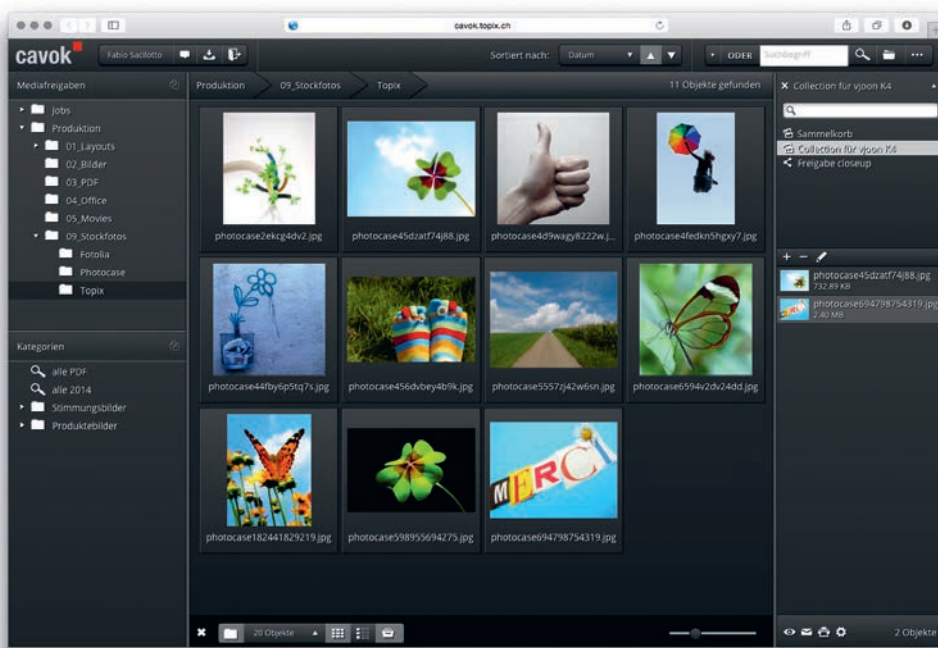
cavok.topix.ch

cavok

Fabio Sacilotto

Sortiert nach: Datum

ODER Suchbegriff

Mediafreigaben

Jobs
Produktion
01_Layouts
02_Bilder
03_PDF
04_Office
05_Movies
09_Stockfotos
Fotolia
Photocase
Topix

Kategorien

alle PDF
alle 2014
Stimmungsbilder
Produktebilder

Produktion 09_Stockfotos Topix 11 Objekte gefunden

photocase2ekcg4dv2.jpg
photocase45dzatf74j88.jpg
photocase4d9wagy8222w.j...
photocase4fedkn5hgxy7.jpg
photocase44fby6p5tq7s.jpg
photocase456dvbey4b9k.jpg
photocase5557zj42w6sn.jpg
photocase6594v2dv24dd.jpg
photocase182441829219.jpg
photocase598955694275.jpg
photocase694798754319.jpg

20 Objekte

Collection für vjoon K4

Sammelkorb
Collection für vjoon K4
Freigabe closeup

photocase45dzatf74j88.jpg
732.89 KB
photocase694798754319.jpg
2.40 MB

2 Objekte